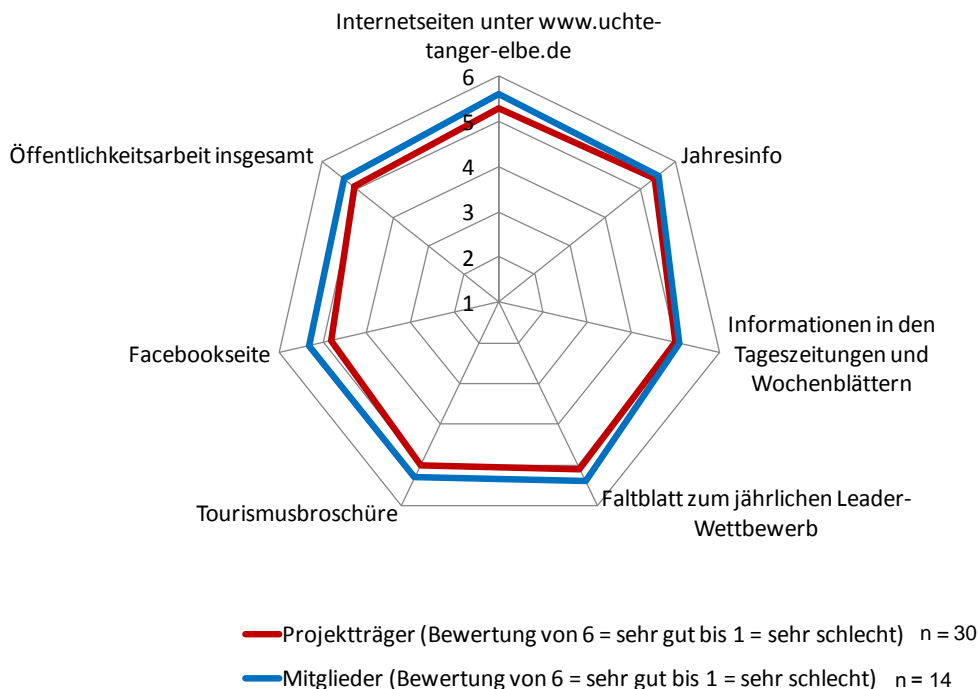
Internetseiten unter www.uchte-tanger-elbe.de

6
5
4
3
2
1

Jahresinfo

Informationen in den Tageszeitungen und Wochenblättern

Faltblatt zum jährlichen Leader-Wettbewerb

Tourismusbroschüre

Facebookseite

Öffentlichkeitsarbeit insgesamt

Projektträger (Bewertung von 6 = sehr gut bis 1 = sehr schlecht) n = 30

Mitglieder (Bewertung von 6 = sehr gut bis 1 = sehr schlecht) n = 14